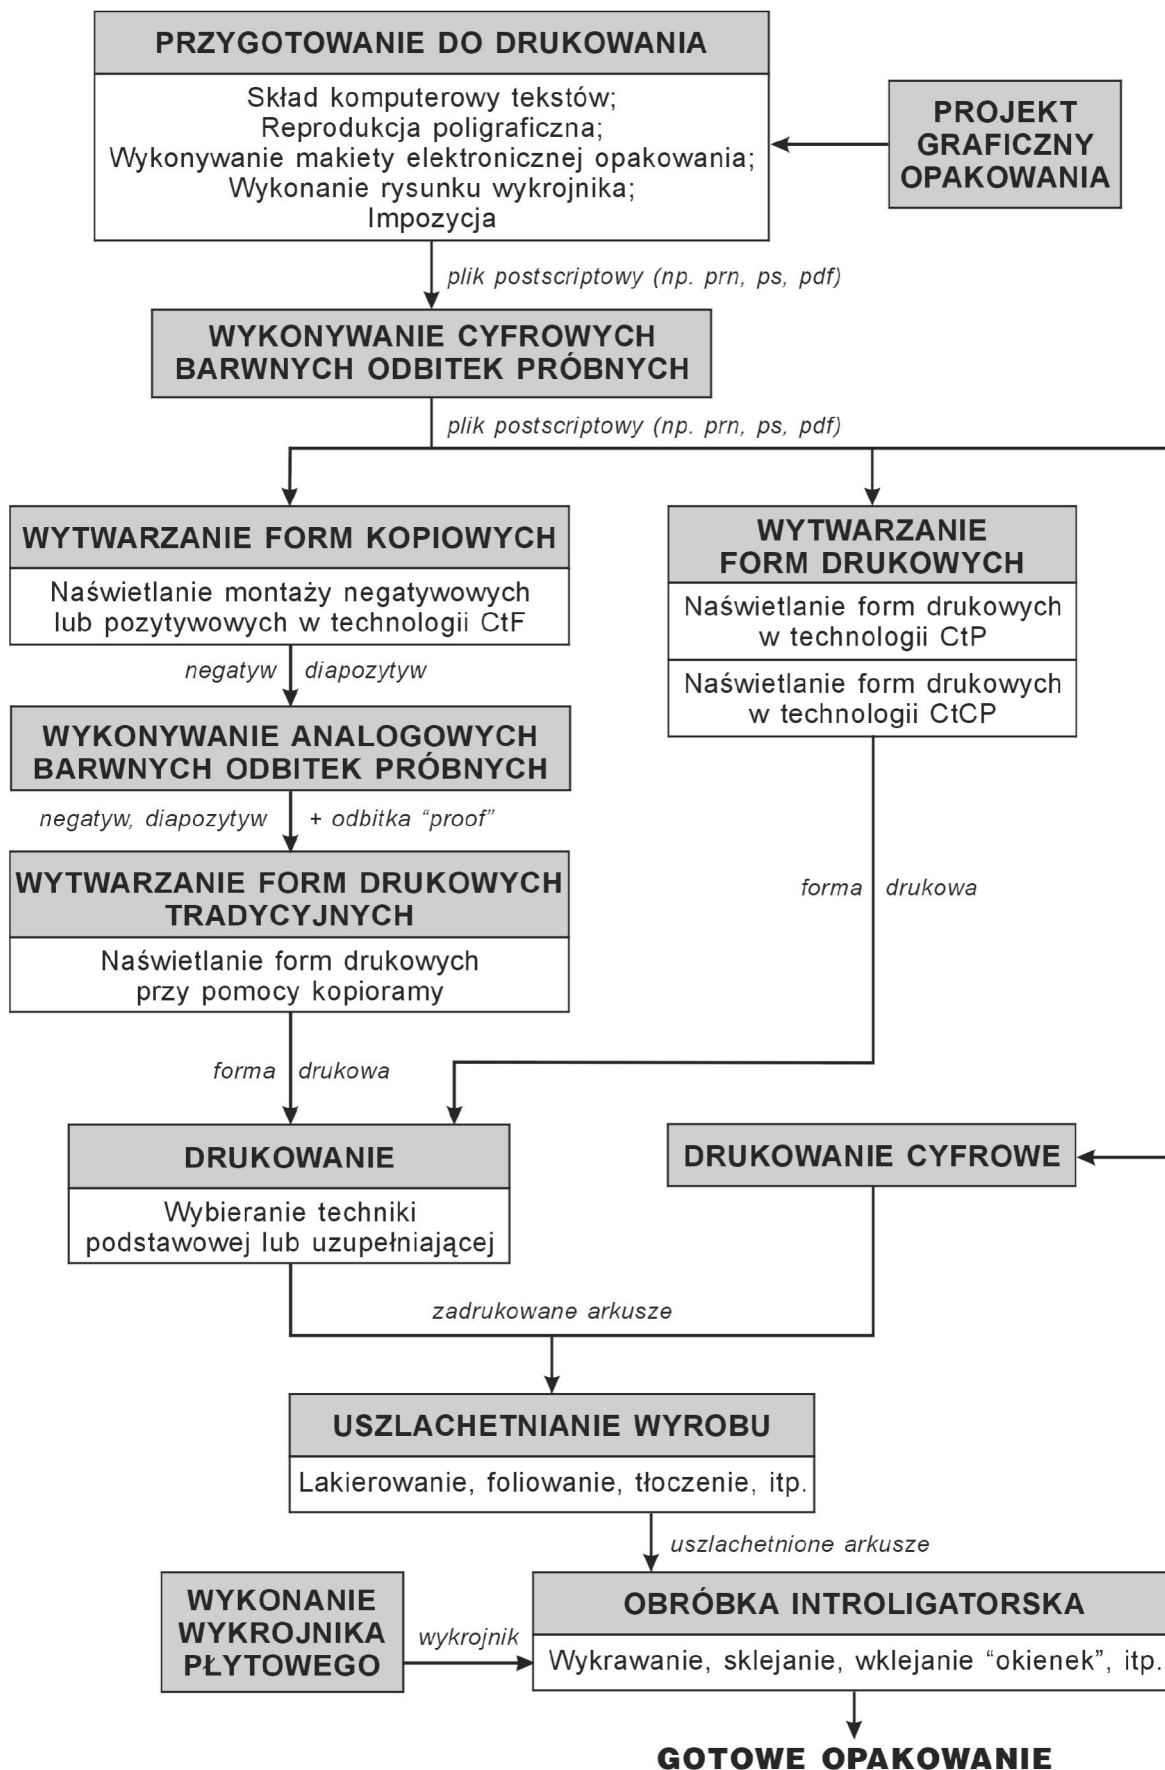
PRZYGOTOWANIE DO DRUKOWANIA

Skład komputerowy tekstów;
Reprodukcja poligraficzna;
Wykonywanie makiety elektronicznej opakowania;
Wykonanie rysunku wykrojnika;
Impozycja

PROJEKT GRAFICZNY OPAKOWANIA

plik postscriptowy (np. prn, ps, pdf)

WYKONYWANIE CYFROWYCH BARWNYCH ODBITEK PRÓBNYCH

plik postscriptowy (np. prn, ps, pdf)

WYTWARZANIE FORM KOPIOWYCH

Naświetlanie montaży negatywowych lub pozytywowych w technologii CtF

negatyw diapozytyw

WYKONYWANIE ANALOGOWYCH BARWNYCH ODBITEK PRÓBNYCH

negatyw, diapozytyw + odbitka "proof"

WYTWARZANIE FORM DRUKOWYCH TRADYCYJNYCH

Naświetlanie form drukowych przy pomocy kopioramy

forma drukowa

WYTWARZANIE FORM DRUKOWYCH

Naświetlanie form drukowych w technologii CtP

Naświetlanie form drukowych w technologii CtCP

forma drukowa

DRUKOWANIE

Wybieranie techniki podstawowej lub uzupełniającej

DRUKOWANIE CYFROWE

zadrukowane arkusze

USZLACHETNIANIE WYROBU

Lakierowanie, foliowanie, tłoczenie, itp.

uszlachetnione arkusze

WYKONANIE WYKROJNIKA PŁYTOWEGO

wykrojnik

OBRÓBKA INTROLIGATORSKA

Wykrawanie, sklejanie, wklejanie "okienek", itp.

GOTOWE OPAKOWANIE